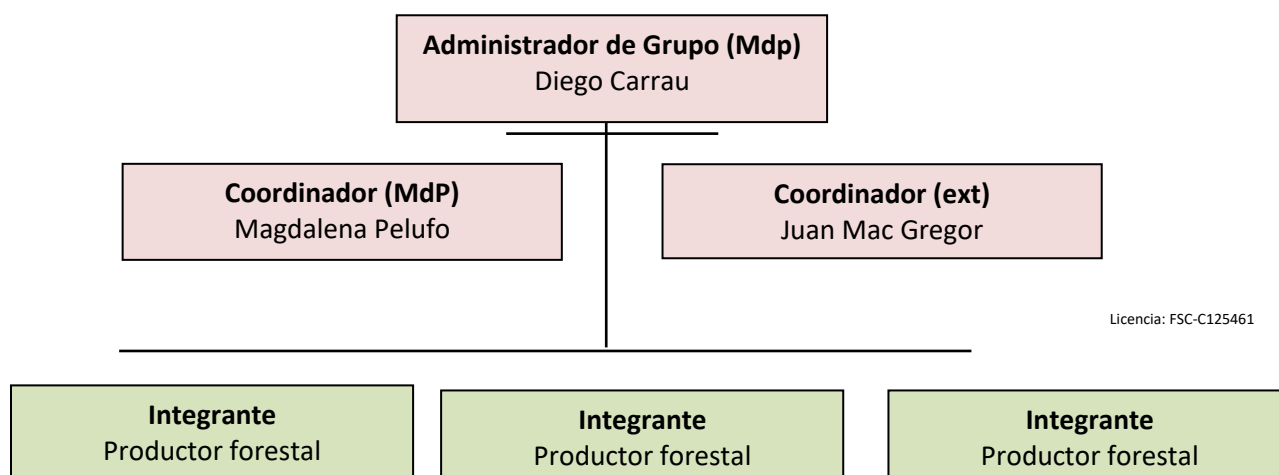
**Administrador de Grupo (Mdp)**
Diego Carrau

**Coordinador (MdP)**
Magdalena Pelufo

**Coordinador (ext)**
Juan Mac Gregor

Licencia: FSC-C125461

**Integrante**
Productor forestal

**Integrante**
Productor forestal

**Integrante**
Productor forestal